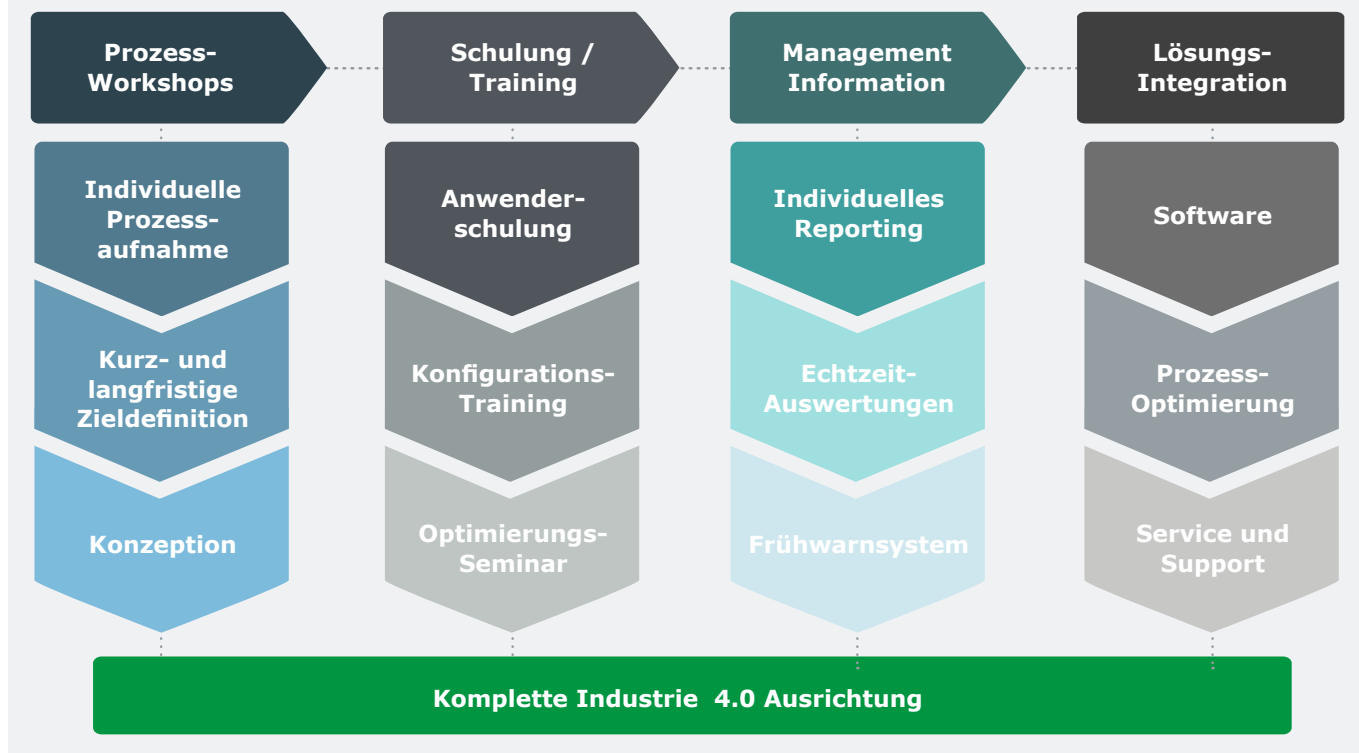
Prozess-Workshops

Individuelle Prozessaufnahme

Kurz- und langfristige Zieldefinition

Konzeption

Schulung / Training

Anwenderschulung

Konfigurations-Training

Optimierungs-Seminar

Management Information

Individuelles Reporting

Echtzeit-Auswertungen

Frühwarnsystem

Lösungs-Integration

Software

Prozess-Optimierung

Service und Support

Komplette Industrie 4.0 Ausrichtung